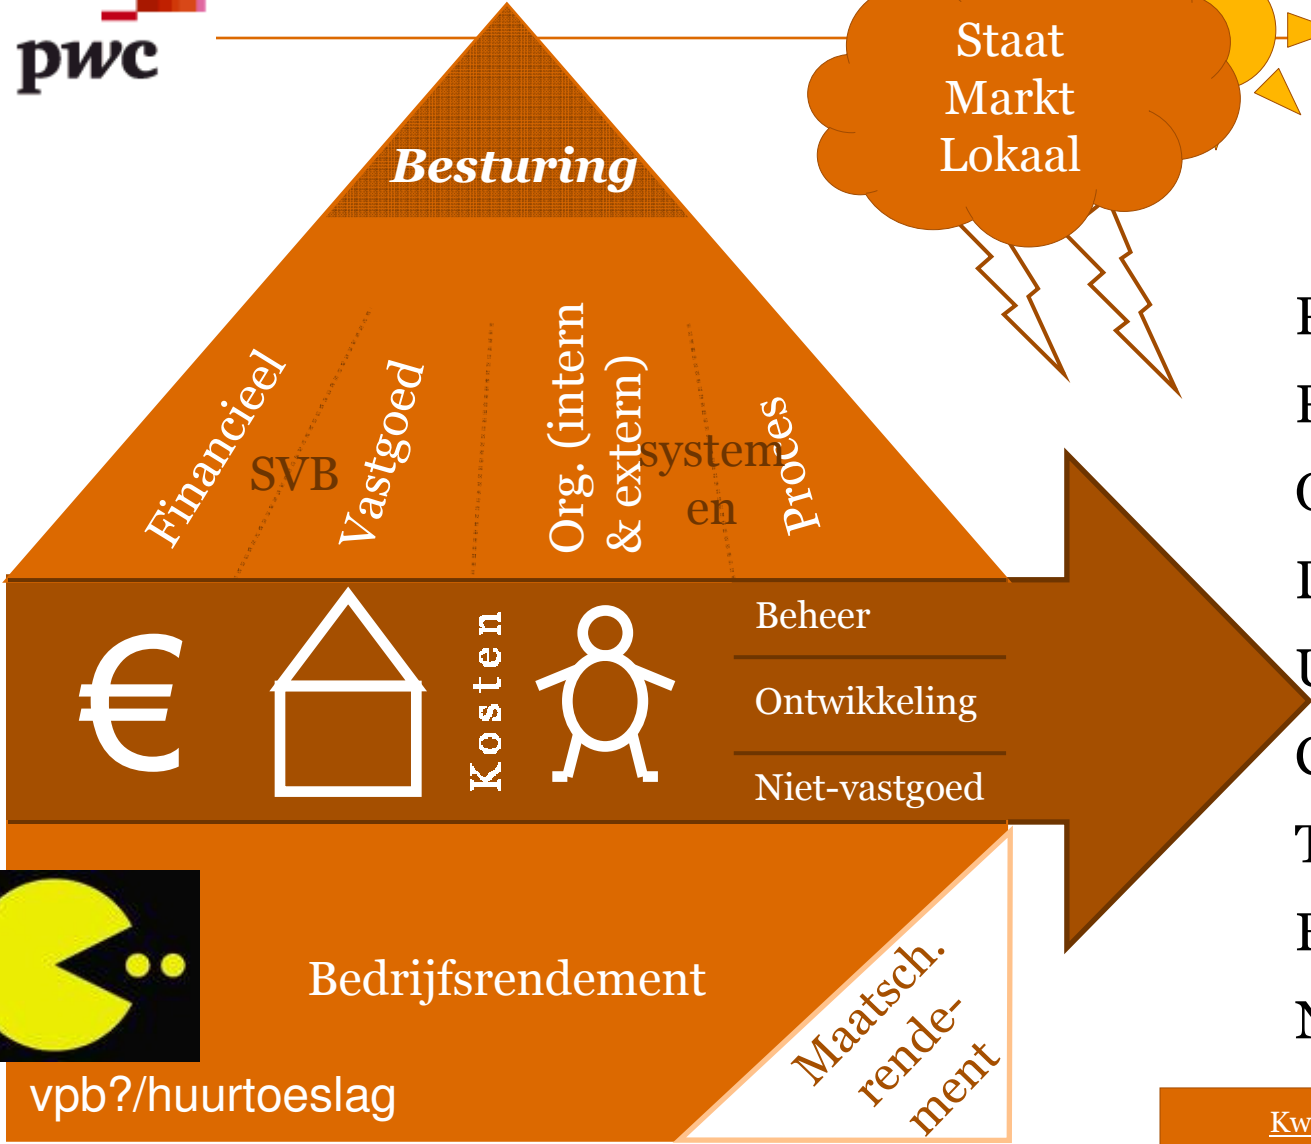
pwc

Besturing

Staat
Markt
Lokaal

Financieel
SVB
Vastgoed
Org. (intern & extern)
systemen
Proces

€
Kosten
Beheer
Ontwikkeling
Niet-vastgoed

Bedrijfsrendement
Maatsch. rendement
vpb?/huurtoeslag

H
F
C
I
U
C
T
F
N

Kw